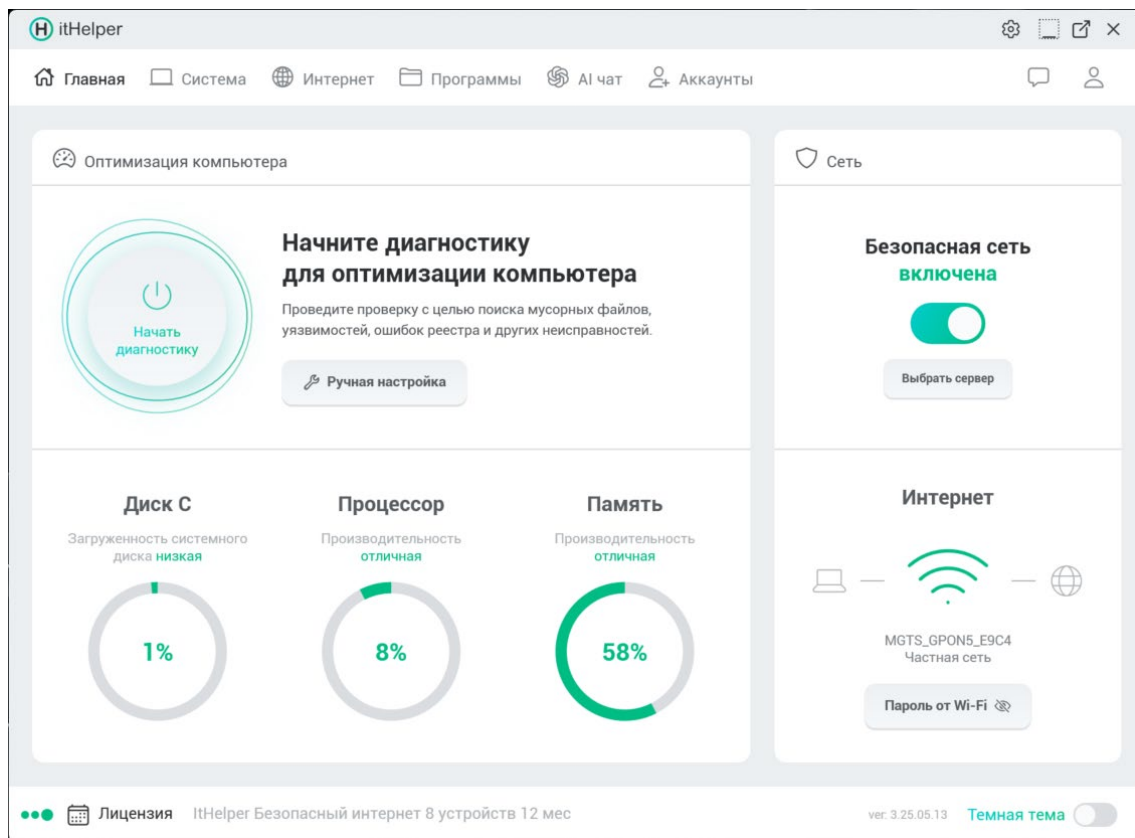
H itHelper

Главная Система Интернет Программы AI чат Аккаунты

Оптимизация компьютера

Начать диагностику

Начните диагностику для оптимизации компьютера

Проведите проверку с целью поиска мусорных файлов, уязвимостей, ошибок реестра и других неисправностей.

Ручная настройка

Сеть

Безопасная сеть включена

Выбрать сервер

Диск С
Загруженность системного диска низкая
1%

Процессор
Производительность отличная
8%

Память
Производительность отличная
58%

Интернет

MGTS_GPON5_E9C4
Частная сеть

Пароль от Wi-Fi

Лицензия ItHelper Безопасный интернет 8 устройств 12 мес

ver. 3.25.05.13 Темная тема